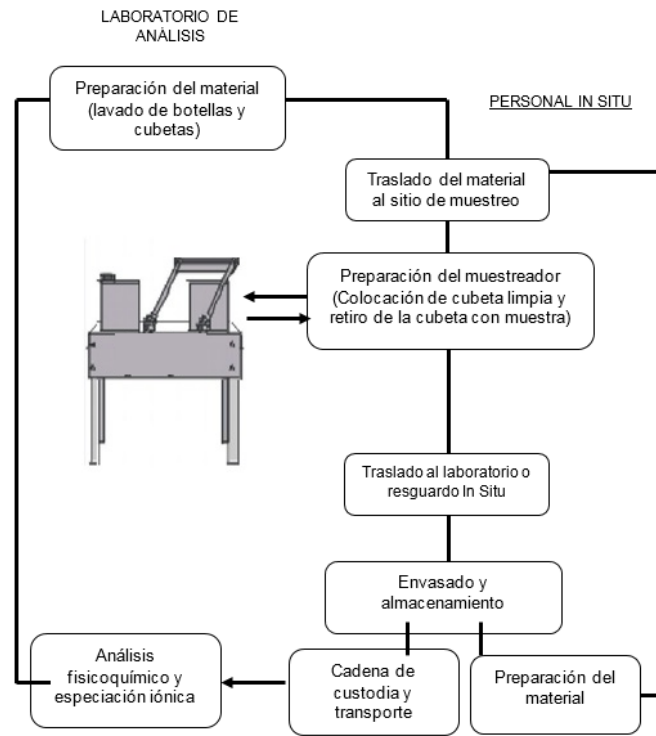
LABORATORIO DE ANÁLISIS

Preparación del material (lavado de botellas y cubetas)

PERSONAL IN SITU

Traslado del material al sitio de muestreo

Preparación del muestreador (Colocación de cubeta limpia y retiro de la cubeta con muestra)

Traslado al laboratorio o resguardo In Situ

Envasado y almacenamiento

Análisis fisicoquímico y especiación iónica

Cadena de custodia y transporte

Preparación del material